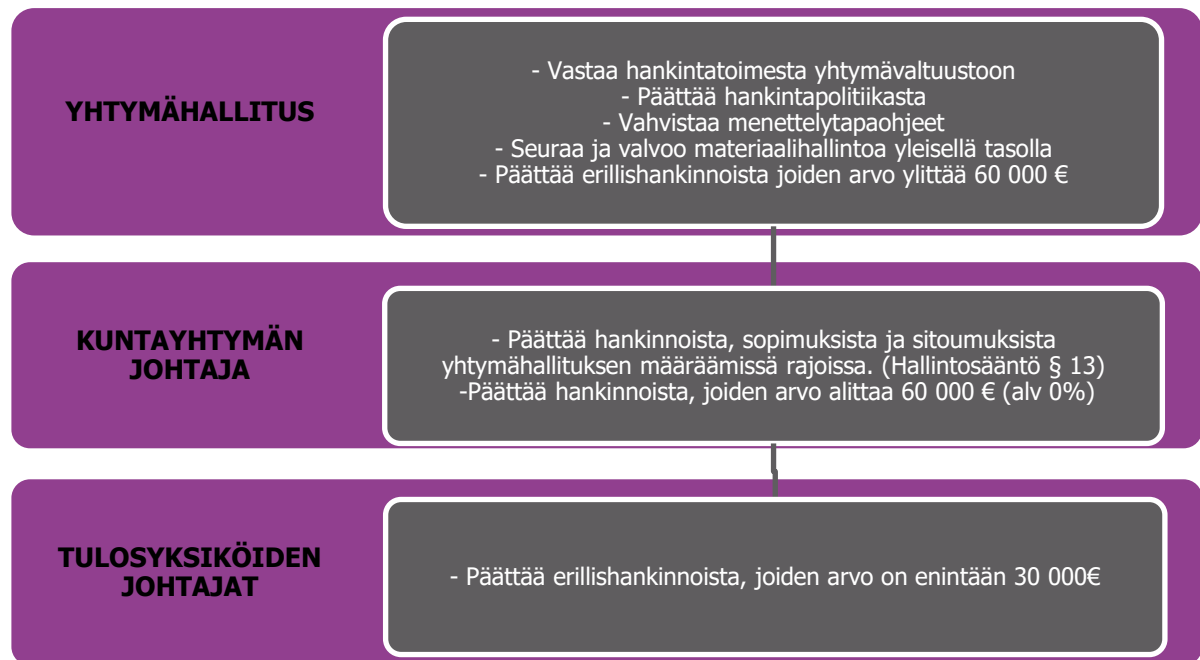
YHTYMÄHALLITUS

- Vastaa hankintatoimesta yhtymävaltuustoon
- Päättää hankintapolitiikasta
- Vahvistaa menettelytapaohjeet
- Seuraa ja valvoo materiaalihallintoa yleisellä tasolla
- Päättää erillishankinnoista joiden arvo ylittää 60 000 €

KUNTAYHTYMÄN JOHTAJA

- Päättää hankinnoista, sopimuksista ja sitoumuksista yhtymähallituksen määräämissä rajoissa. (Hallintosääntö § 13)
-Päättää hankinnoista, joiden arvo alittaa 60 000 € (alv 0%)

TULOSYKSIKÖIDEN JOHTAJAT

- Päättää erillishankinnoista, joiden arvo on enintään 30 000€